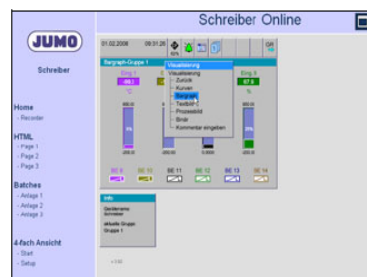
Schreiber Online

JUMO

Schreiber

Home
- Recorder

HTML
- Page 1
- Page 2
- Page 3

Batches
- Anlage 1
- Anlage 2
- Anlage 3

4-fach Ansicht
- Start
- Setup

01.02.2008 09:31:26

Bargraph-Gruppe 1

Visualisierung
Visualisierung
- Zurück
- Kurven
- Bargraph
- Textbild
- Prozessbild
- Binär
- Kommentar eingeben

Eing 1
°C
Eing 6
%
67.9

BE 9 BE 10 BE 11 BE 12 BE 13 BE 14

Info
Gerätename: Schreiber
aktuelle Gruppe: Gruppe 1

v 1.00